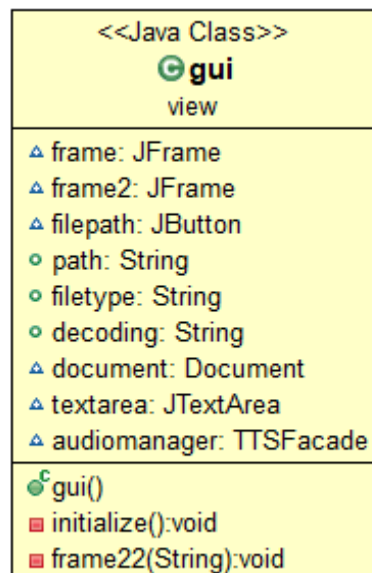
<<Java Class>>
gui
view

frame: JFrame
frame2: JFrame
filepath: JButton
path: String
filetype: String
decoding: String
document: Document
textarea: JTextArea
audiomanager: TTSFacade

gui()
initialize():void
frame22(String):void